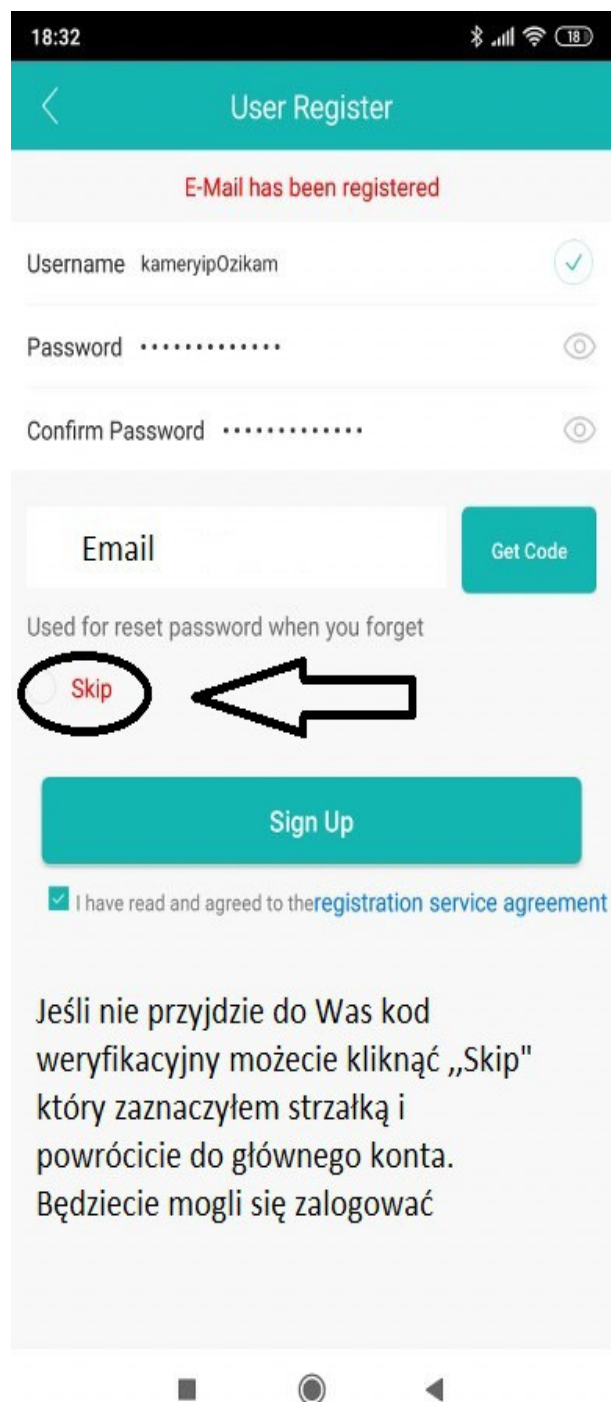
18:32

18

User Register

E-Mail has been registered

Username kameryipOzikam

Password ·············

Confirm Password ·············

Email

Get Code

Used for reset password when you forget

Skip

Sign Up

I have read and agreed to theregistration service agreement

Jeśli nie przyjdzie do Was kod weryfikacyjny możecie kliknąć ,,Skip" który zaznaczyłem strzałką i powrócicie do głównego konta. Będziecie mogli się zalogować